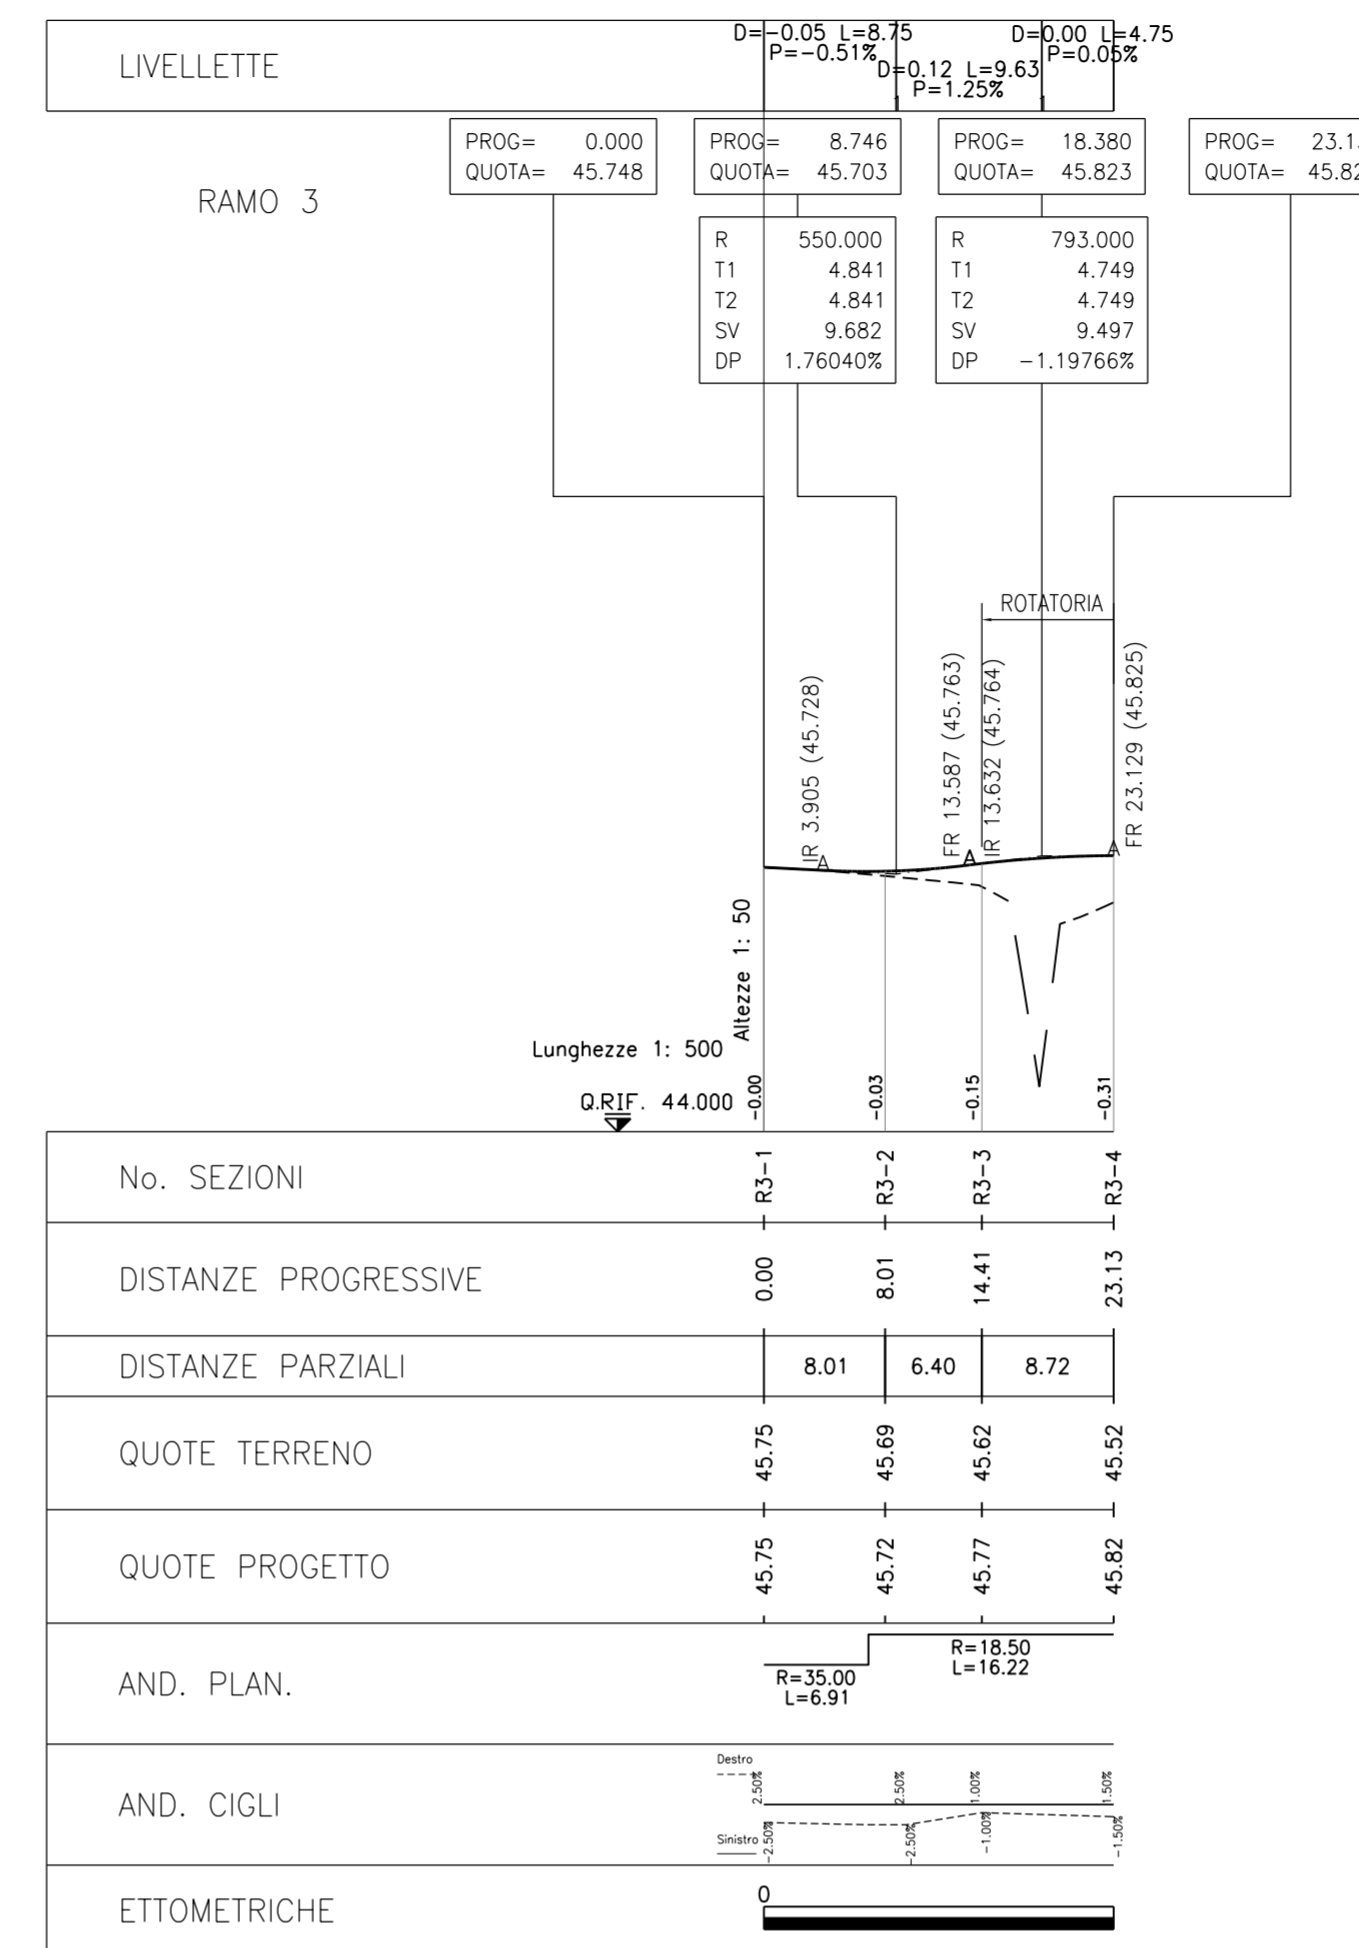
LIVELLETTE

D=-0.05 L=8.75
P=-0.51%
D=0.12 L=9.63
P=1.25%
D=0.00 L=4.75
P=0.05%

RAMO 3

PROG= 0.000
QUOTA= 45.748

PROG= 8.746
QUOTA= 45.703

PROG= 18.380
QUOTA= 45.823

PROG= 23.1
QUOTA= 45.82

| R | 550.000 |
|---|---|
| T1 | 4.841 |
| T2 | 4.841 |
| SV | 9.682 |
| DP | 1.76040% |

| R | 793.000 |
|---|---|
| T1 | 4.749 |
| T2 | 4.749 |
| SV | 9.497 |
| DP | -1.19766% |

ROTATORIA

IR 3.905 (45.728)
FR 13.587 (45.763)
IR 13.632 (45.764)
FR 23.129 (45.825)

Altezze 1: 50
Lunghezze 1: 500
Q.RIF. 44.000

-0.00 -0.03 -0.15 -0.31

No. SEZIONI R3-1 R3-2 R3-3 R3-4

DISTANZE PROGRESSIVE 0.00 8.01 14.41 23.13

DISTANZE PARZIALI 8.01 6.40 8.72

QUOTE TERRENO 45.75 45.69 45.62 45.52

QUOTE PROGETTO 45.75 45.72 45.77 45.82

AND. PLAN.
R=35.00
L=6.91
R=18.50
L=16.22

AND. CIGLI
Destro
2.50% 2.50% 1.00% 1.50%
Sinistro
-2.50% -2.50% -1.00% -1.50%

ETTOMETRICHE
0